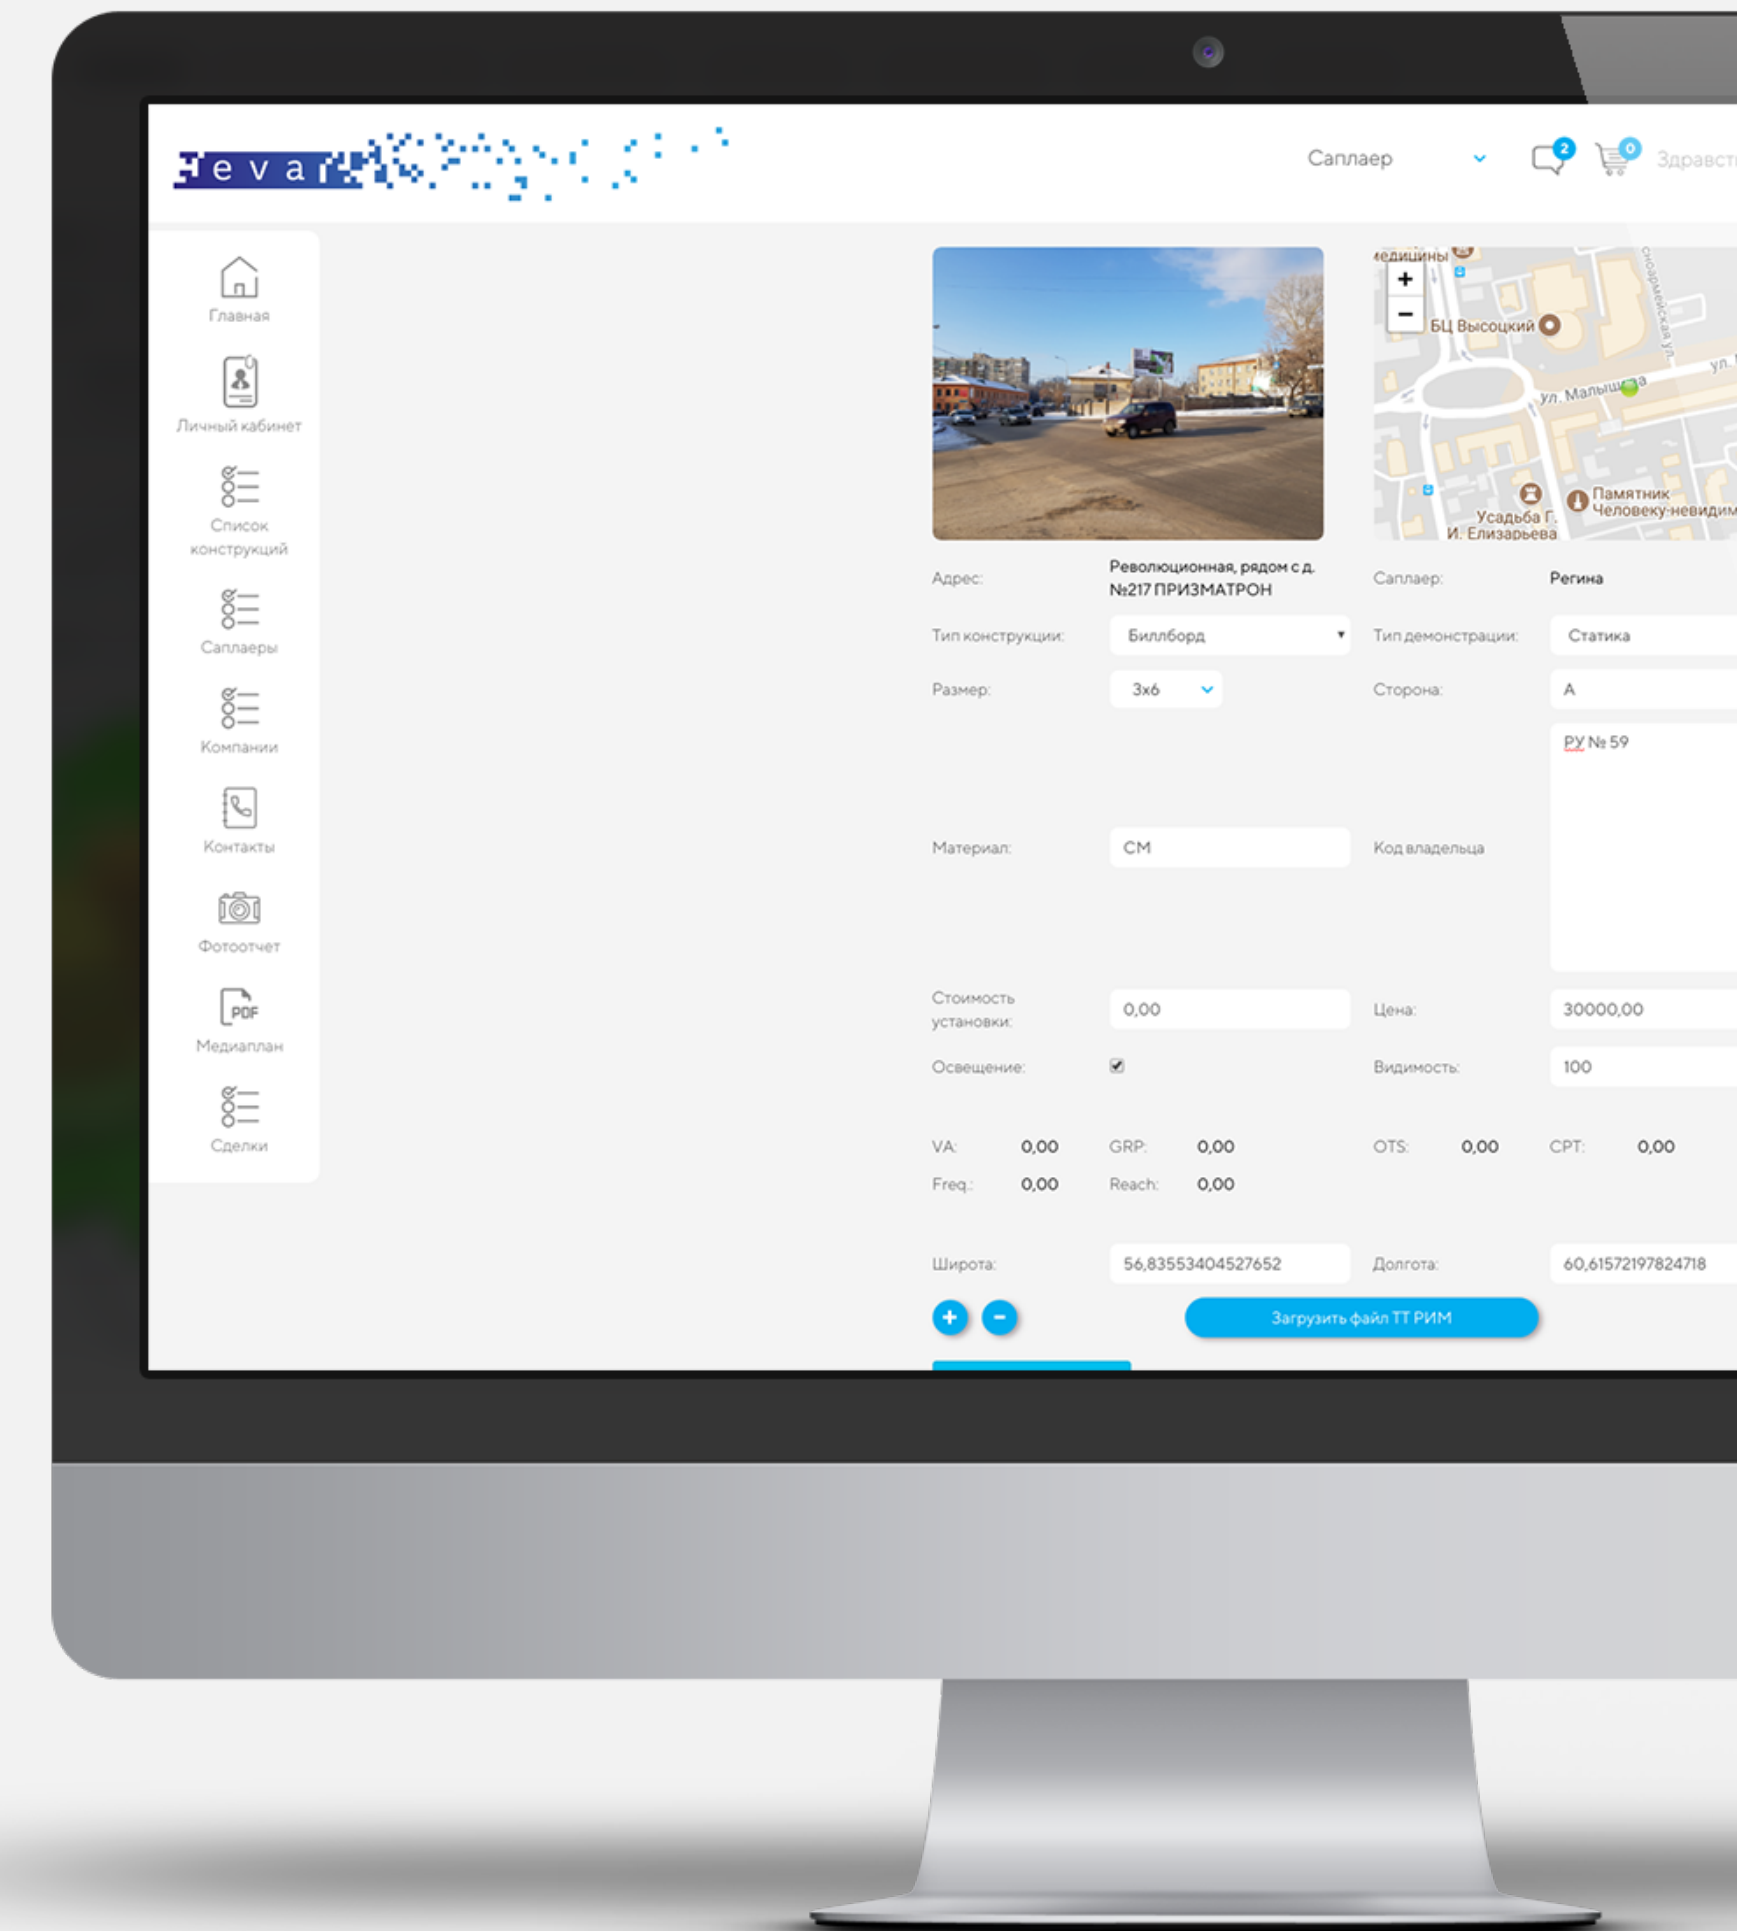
eva

Саплаер

2 0 Здравст

Главная

Личный кабинет

Список конструкций

Саплаеры

Компании

Контакты

Фотоотчет

PDF

Медиаплан

Сделки

+
−
едицины
БЦ Высоцкий
ул. Малышева
ул.
Усадьба Г. И. Елизарьева
Памятник Человеку-невидим

Адрес: Революционная, рядом с д. №217 ПРИЗМАТРОН

Саплаер: Регина

Тип конструкции: Биллборд

Тип демонстрации: Статика

Размер: 3х6

Сторона: А

РУ № 59

Материал: СМ

Код владельца

Стоимость установки: 0,00

Цена: 30000,00

Освещение:

Видимость: 100

VA: 0,00 GRP: 0,00 OTS: 0,00 CPT: 0,00

Freq.: 0,00 Reach: 0,00

Широта: 56,83553404527652

Долгота: 60,61572197824718

Загрузить файл ТТ РИМ